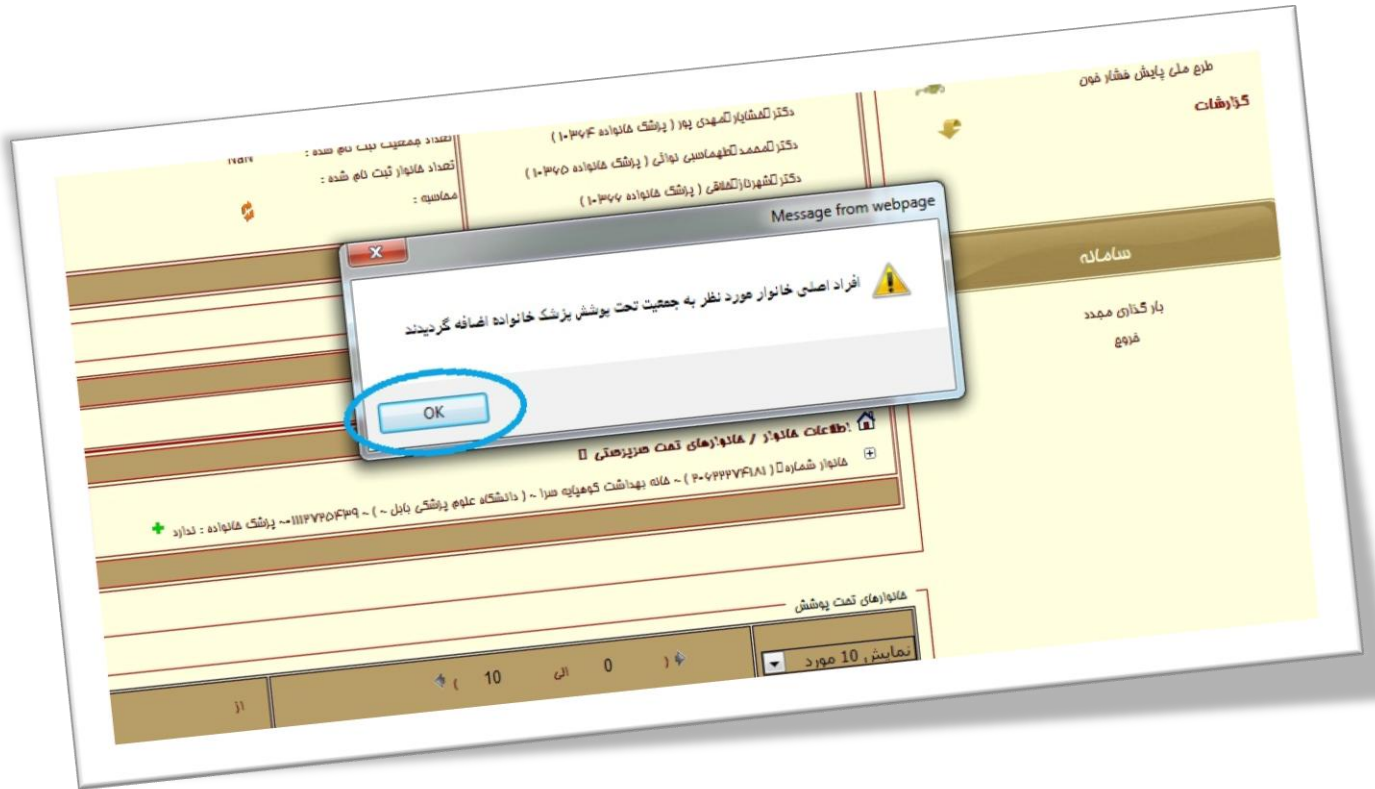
طرح ملی پایش فشار خون
گزارشات

دکتر مشایار مهدی پور ( پزشک خانواده ۱۰۳۶۴ )
دکتر محمد طهماسبی نوائی ( پزشک خانواده ۱۰۳۶۵ )
دکتر شهرزاد خلاقی ( پزشک خانواده ۱۰۳۶۶ )

تعداد جمعیت ثبت نام شده : NaN
تعداد خانوار ثبت نام شده :
محاسبه :

Message from webpage
افراد اصلی خانوار مورد نظر به جمعیت تحت پوشش پزشک خانواده اضافه گردیدند
OK

سامانه
بارگذاری مجدد
خروج

اطلاعات خانوار / خانوارهای تحت سرپرستی
خانوار شماره ( ۲۰۶۲۲۲۷۴۱۸۱ ) ~ خانه بهداشت کوهپایه سرا ~ ( دانشگاه علوم پزشکی بابل ~ ) ~ ۱۱۱۲۷۶۵۴۳۹~ پزشک خانواده : ندارد

خانوارهای تحت پوشش
نمایش 10 مورد
( 0 الی 10 )
از